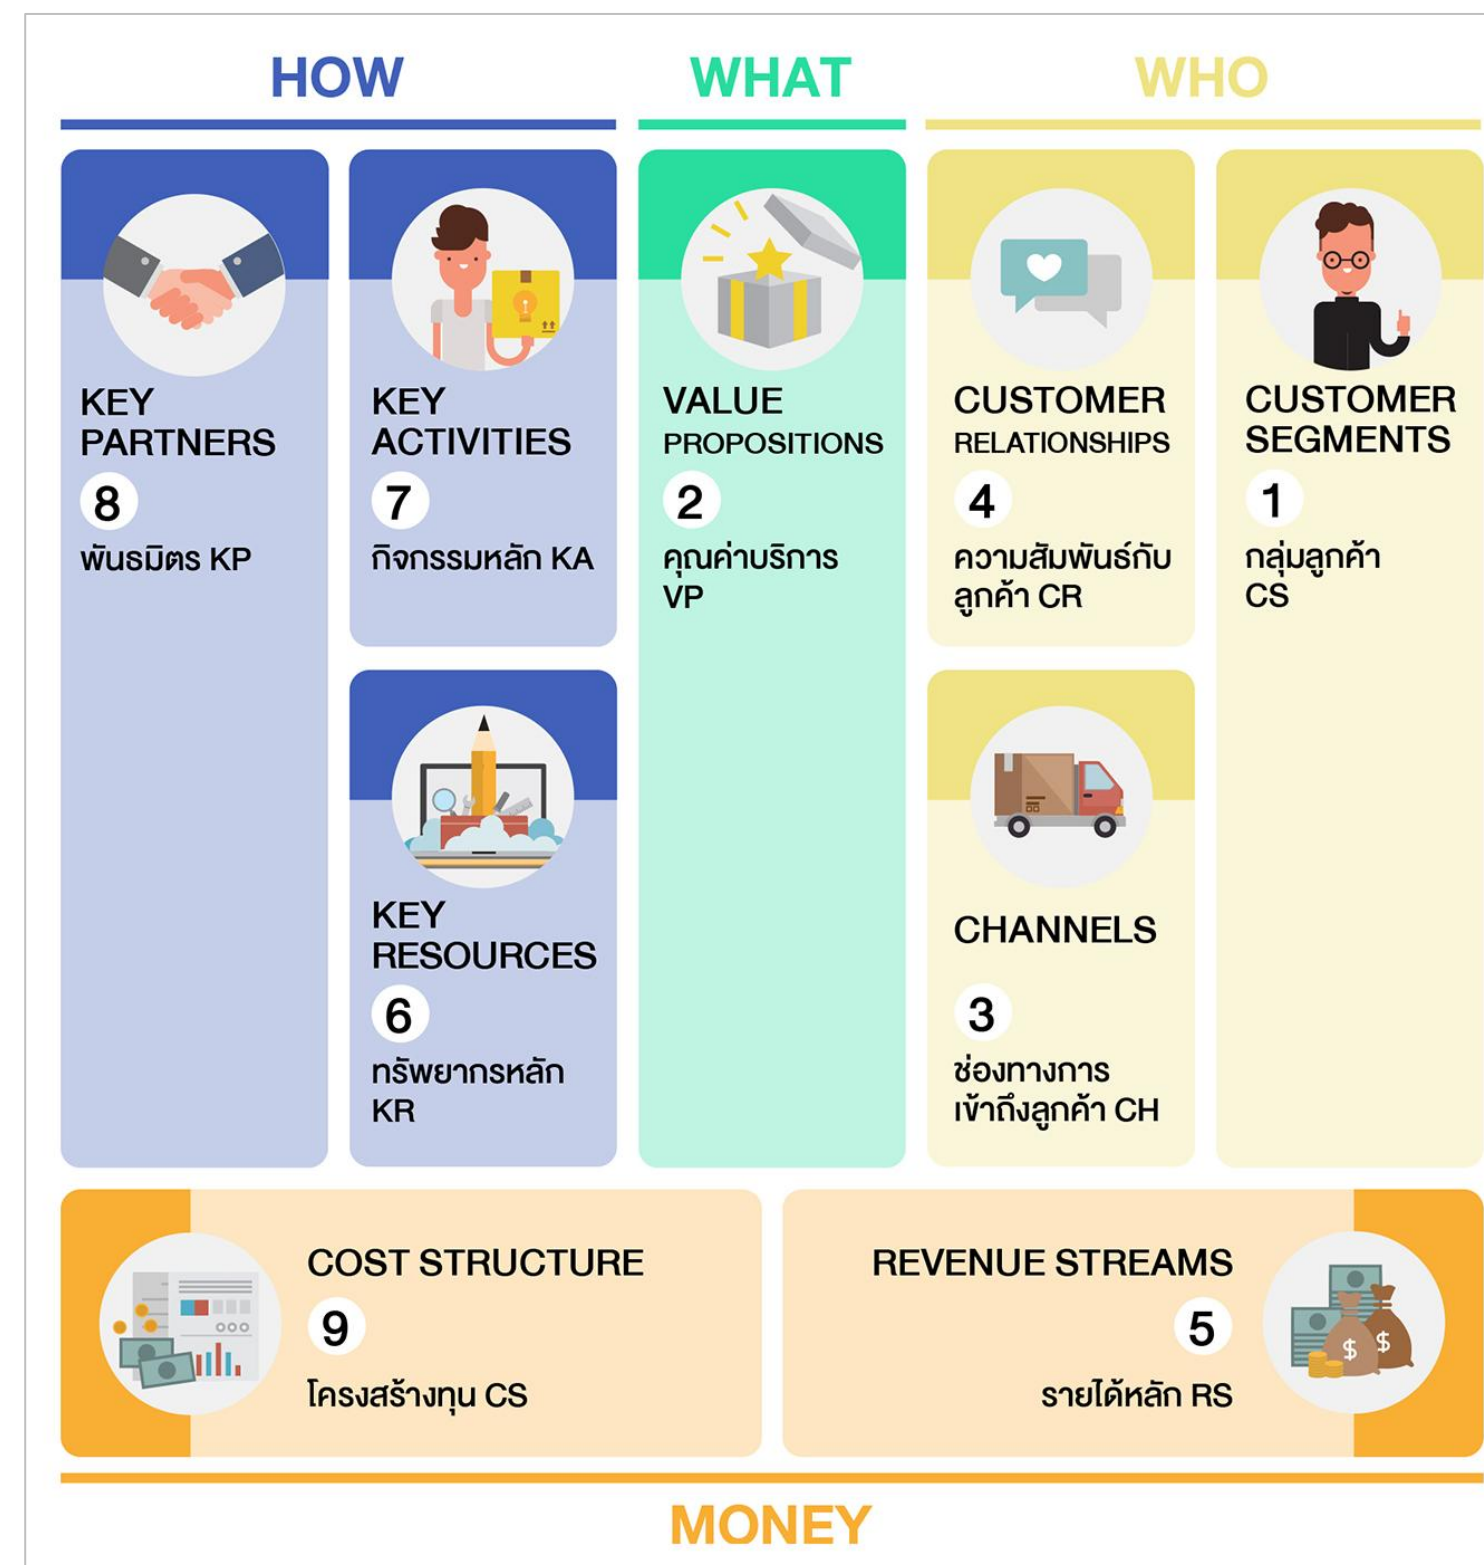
HOW

WHAT

WHO

KEY PARTNERS
8
พันธมิตร KP

KEY ACTIVITIES
7
กิจกรรมหลัก KA

KEY RESOURCES
6
ทรัพยากรหลัก KR

VALUE PROPOSITIONS
2
คุณค่าบริการ VP

CUSTOMER RELATIONSHIPS
4
ความสัมพันธ์กับลูกค้า CR

CHANNELS
3
ช่องทางการเข้าถึงลูกค้า CH

CUSTOMER SEGMENTS
1
กลุ่มลูกค้า CS

COST STRUCTURE
9
โครงสร้างทุน CS

REVENUE STREAMS
5
รายได้หลัก RS

MONEY